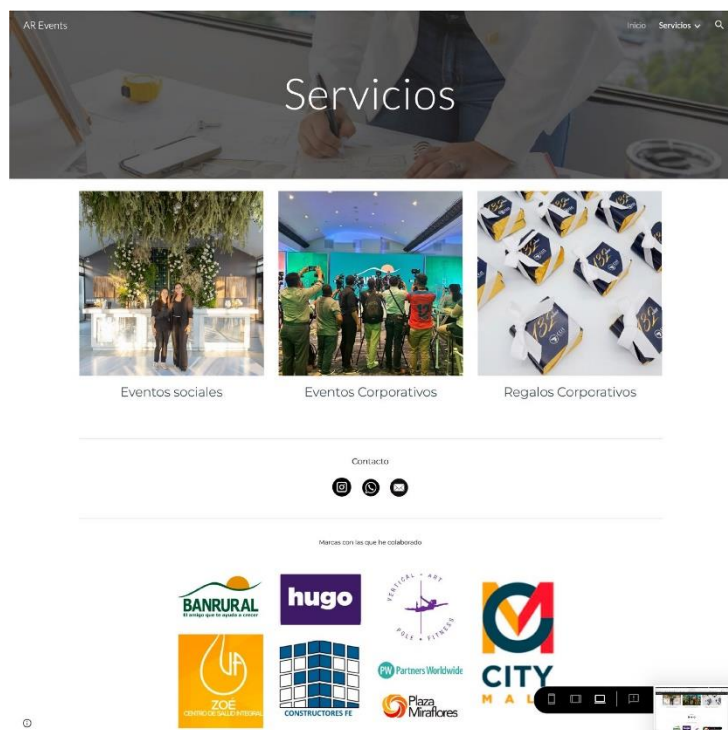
AR Events

Inicio Servicios

Servicios

Eventos sociales

Eventos Corporativos

Regalos Corporativos

Contacto

Marcas con las que he colaborado

BANRURAL
El amigo que le ayuda a crecer

hugo

VERTICAL ART
POLE & FITNESS

CITY MALL

ZOÉ
CENTRO DE SALUD INTEGRAL

CONSTRUCTORES FE

PW Partners Worldwide

Plaza Miraflores